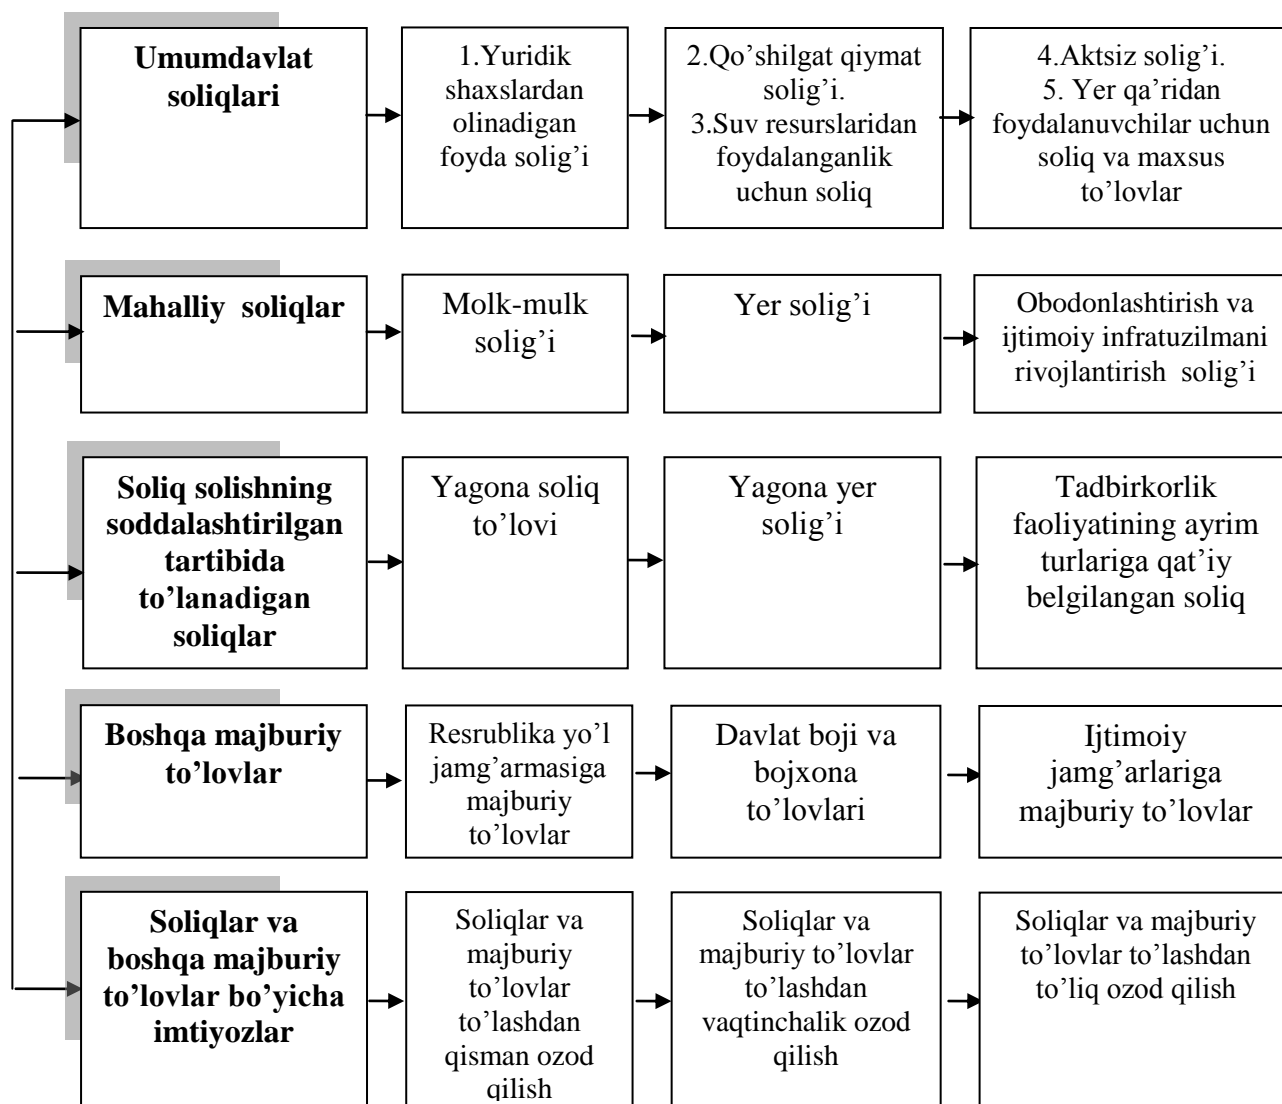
Umumdavlat soliqlari

1.Yuridik shaxslardan olinadigan foyda solig'i

2.Qo'shilgat qiymat solig'i.
3.Suv resurslaridan foydalanganlik uchun soliq

4.Aktsiz solig'i.
5. Yer qa'ridan foydalanuvchilar uchun soliq va maxsus to'lovlar

Mahalliy soliqlar

Molk-mulk solig'i

Yer solig'i

Obodonlashtirish va ijtimoiy infratuzilmani rivojlantirish solig'i

Soliq solishning soddalashtirilgan tartibida to'lanadigan soliqlar

Yagona soliq to'lovi

Yagona yer solig'i

Tadbirkorlik faoliyatining ayrim turlariga qat'iy belgilangan soliq

Boshqa majburiy to'lovlar

Resrublika yo'l jamg'armasiga majburiy to'lovlar

Davlat boji va bojxona to'lovlari

Ijtimoiy jamg'arlariga majburiy to'lovlar

Soliqlar va boshqa majburiy to'lovlar bo'yicha imtiyozlar

Soliqlar va majburiy to'lovlar to'lashdan qisman ozod qilish

Soliqlar va majburiy to'lovlar to'lashdan vaqtinchalik ozod qilish

Soliqlar va majburiy to'lovlar to'lashdan to'liq ozod qilish